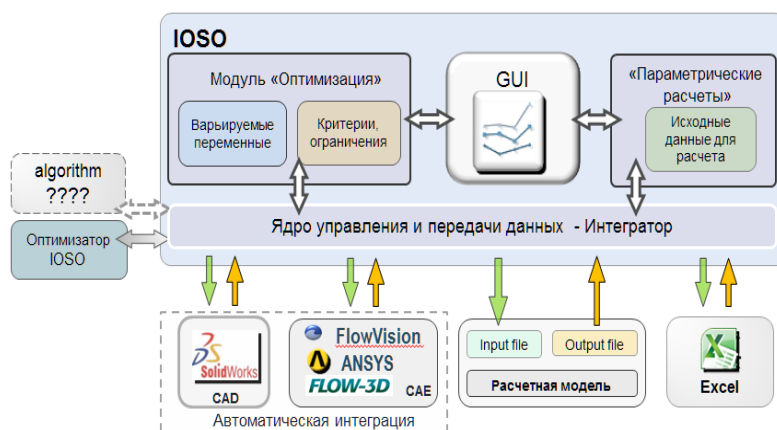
IOSO

Модуль «Оптимизация»

Варьируемые переменные

Критерии, ограничения

GUI

«Параметрические расчеты»

Исходные данные для расчета

algorithm
????

Оптимизатор IOSO

Ядро управления и передачи данных - Интегратор

SolidWorks

CAD

FlowVision

ANSYS

FLOW-3D

CAE

Автоматическая интеграция

Input file

Output file

Расчетная модель

Excel